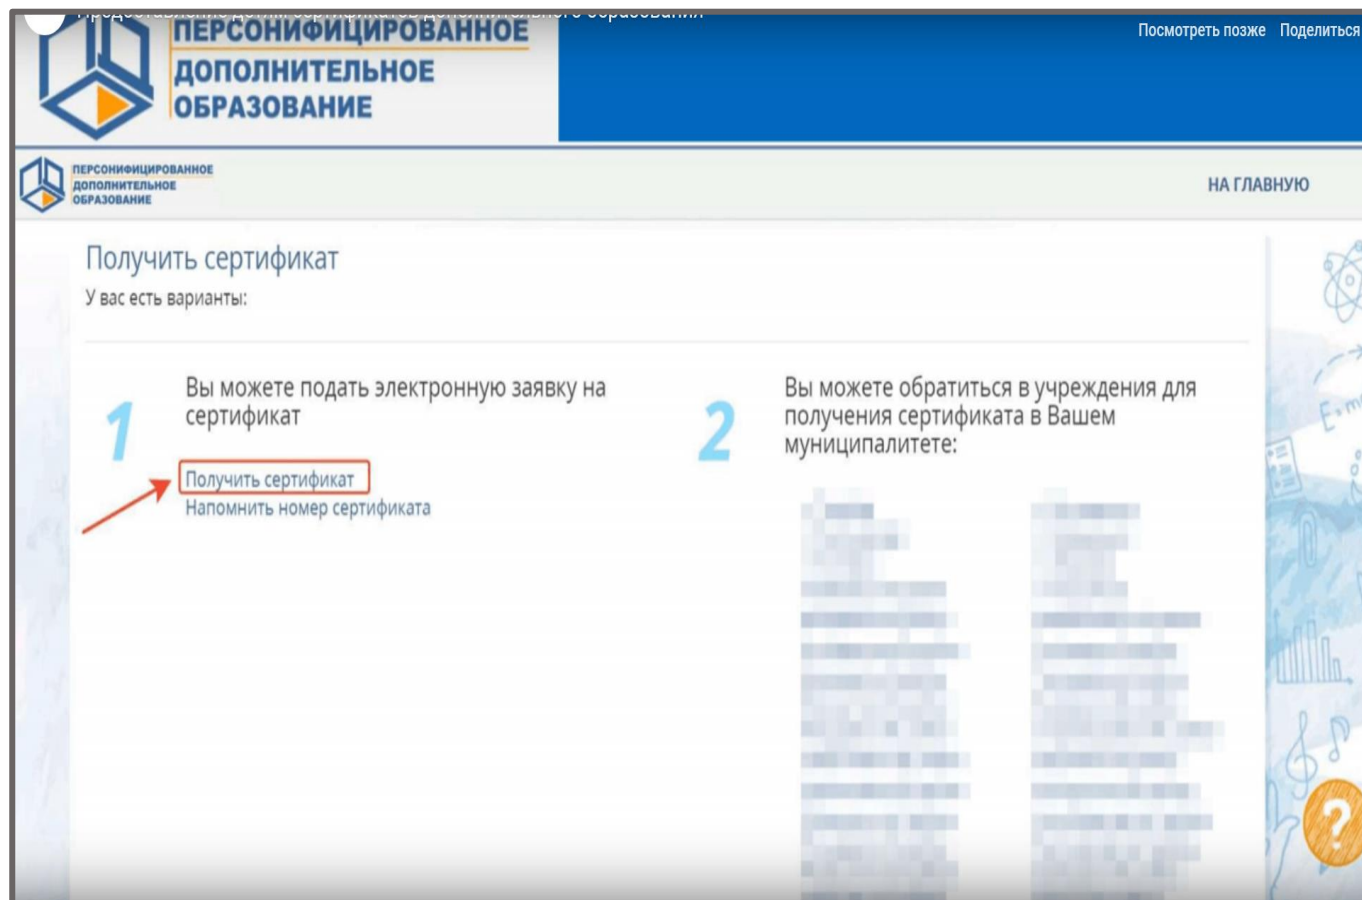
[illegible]

ПЕРСОНИФИЦИРОВАННОЕ ДОПОЛНИТЕЛЬНОЕ ОБРАЗОВАНИЕ

Посмотреть позже Поделиться

ПЕРСОНИФИЦИРОВАННОЕ ДОПОЛНИТЕЛЬНОЕ ОБРАЗОВАНИЕ

НА ГЛАВНУЮ

Получить сертификат

У вас есть варианты:

1

Вы можете подать электронную заявку на сертификат

Получить сертификат

Напомнить номер сертификата

2

Вы можете обратиться в учреждения для получения сертификата в Вашем муниципалитете:

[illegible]

?